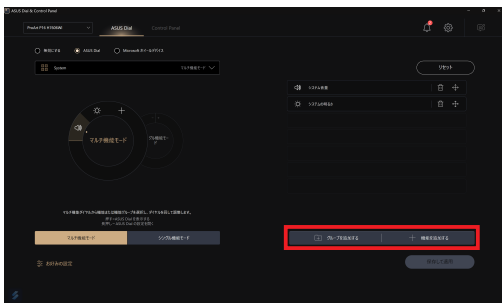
ASUS Dial & Control Panel

ProArt PX13 H7606W

ASUS Dial

Control Panel

無効にする

ASUS Dial

Microsoft ホイールデバイス

System

マルチ機能モード

リセット

マルチ機能モード

シングル機能モード

システム音量

システムの明るさ

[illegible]

グループを追加する

機能を追加する

お好みの設定

保存して適用